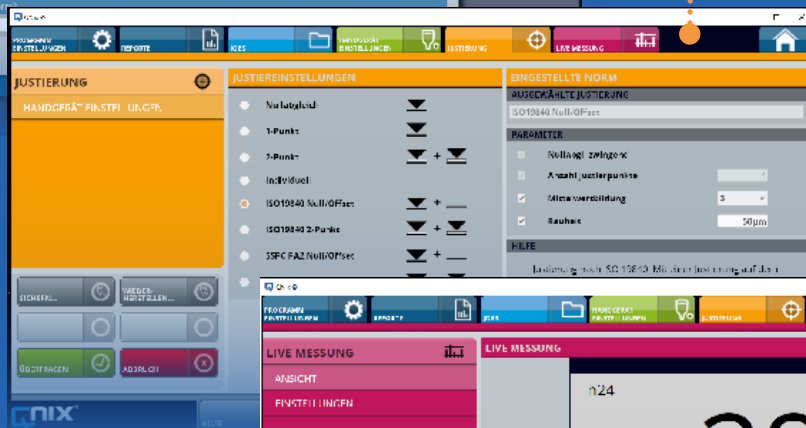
PROGRAMM EINSTELLUNGEN

REPORTE

ICES

HANDGERÄT EINSTELLUNGEN

JUSTIERUNG

LIVE MESSUNG

JUSTIERUNG

HANDGERÄT EINSTELLUNGEN

JUSTIEREINSTELLUNGEN

Nullabgleich

1-Punkt

2-Punkt

Individuell

ISO19840 Null/Offset

ISO19840 2-Punkt

SSPC PA2 Null/Offset

EINGESTELLTE NORM

AUSGEWÄHLTE JUSTIERUNG

ISO19840 Null/Offset

PARAMETER

Nullabgl. zwingend

Anzahl Justierpunkte

Mittelwertbildung

3

Rauheit

50µm

HILFE

Justierung nach ISO 19840. Mit einer Justierung auf den

SICHERN...

WIEDERHERSTELLEN...

ÜBERTRAGEN

ABBRUCH

QNIX

PROGRAMM EINSTELLUNGEN

REPORTE

ICES

HANDGERÄT EINSTELLUNGEN

JUSTIERUNG

LIVE MESSUNG

ANSICHT

EINSTELLUNGEN

LIVE MESSUNG

n24